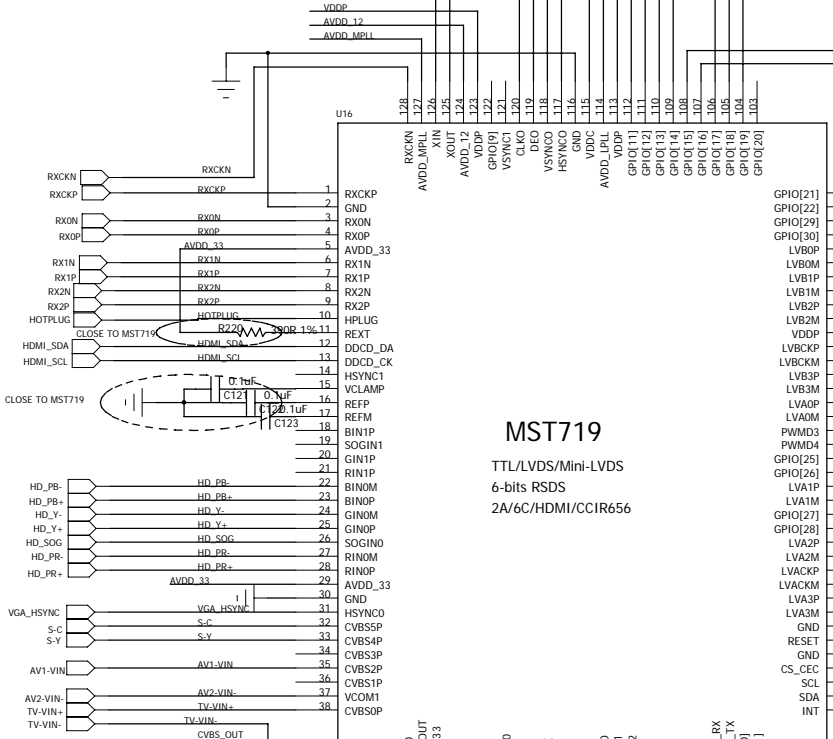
VDDP
AVDD_12
AVDD_MPLL

U16

128 RXCKN
127 AVDD_MPLL
126 XIN
125 XOUT
124 AVDD_12
123 VDDP
122 GPIO[9]
121 VSYNC1
120 CLKO
119 DEO
118 VSYNCO
117 HSYNCO
116 GND
115 VDDC
114 AVDD_LPLL
113 VDDP
112 GPIO[11]
111 GPIO[12]
110 GPIO[13]
109 GPIO[14]
108 GPIO[15]
107 GPIO[16]
106 GPIO[17]
105 GPIO[18]
104 GPIO[19]
103 GPIO[20]

RXCKN
RXCKN
RXCKP
RXCKP
1 RXCKP
2 GND
RX0N
RX0N
3 RX0N
RX0P
RX0P
4 RX0P
AVDD_33
5 AVDD_33
RX1N
RX1N
6 RX1N
RX1P
RX1P
7 RX1P
RX2N
RX2N
8 RX2N
RX2P
RX2P
9 RX2P
HOTPLUG
HOTPLUG
10 HPLUG
CLOSE TO MST719
R220
390R 1%
11 REXT
HDMI_SDA
HDMI_SDA
12 DDCD_DA
HDMI_SCL
HDMI_SCL
13 DDCD_CK
14 HSYNC1
0.1uF
15 VCLAMP
C121
0.1uF
16 REFP
C122
0.1uF
17 REFM
C123
CLOSE TO MST719
18 BIN1P
19 SOGIN1
20 GIN1P
21 RIN1P
HD_PB-
HD_PB-
22 BIN0M
HD_PB+
HD_PB+
23 BIN0P
HD_Y-
HD_Y-
24 GIN0M
HD_Y+
HD_Y+
25 GIN0P
HD_SOG
HD_SOG
26 SOGIN0
HD_PR-
HD_PR-
27 RIN0M
HD_PR+
HD_PR+
28 RIN0P
AVDD_33
29 AVDD_33
30 GND
VGA_HSYNC
VGA_HSYNC
31 HSYNC0
S-C
S-C
32 CVBS5P
S-Y
S-Y
33 CVBS4P
34 CVBS3P
AV1-VIN
AV1-VIN
35 CVBS2P
36 CVBS1P
AV2-VIN-
AV2-VIN-
37 VCOM1
TV-VIN+
TV-VIN+
38 CVBS0P
TV-VIN-
TV-VIN-
CVBS_OUT

MST719
TTL/LVDS/Mini-LVDS
6-bits RSDS
2A/6C/HDMI/CCIR656

GPIO[21]
GPIO[22]
GPIO[29]
GPIO[30]
LVB0P
LVB0M
LVB1P
LVB1M
LVB2P
LVB2M
VDDP
LVBCKP
LVBCKM
LVB3P
LVB3M
LVA0P
LVA0M
PWMD3
PWMD4
GPIO[25]
GPIO[26]
LVA1P
LVA1M
GPIO[27]
GPIO[28]
LVA2P
LVA2M
LVACKP
LVACKM
LVA3P
LVA3M
GND
RESET
GND
CS_CEC
SCL
SDA
INT